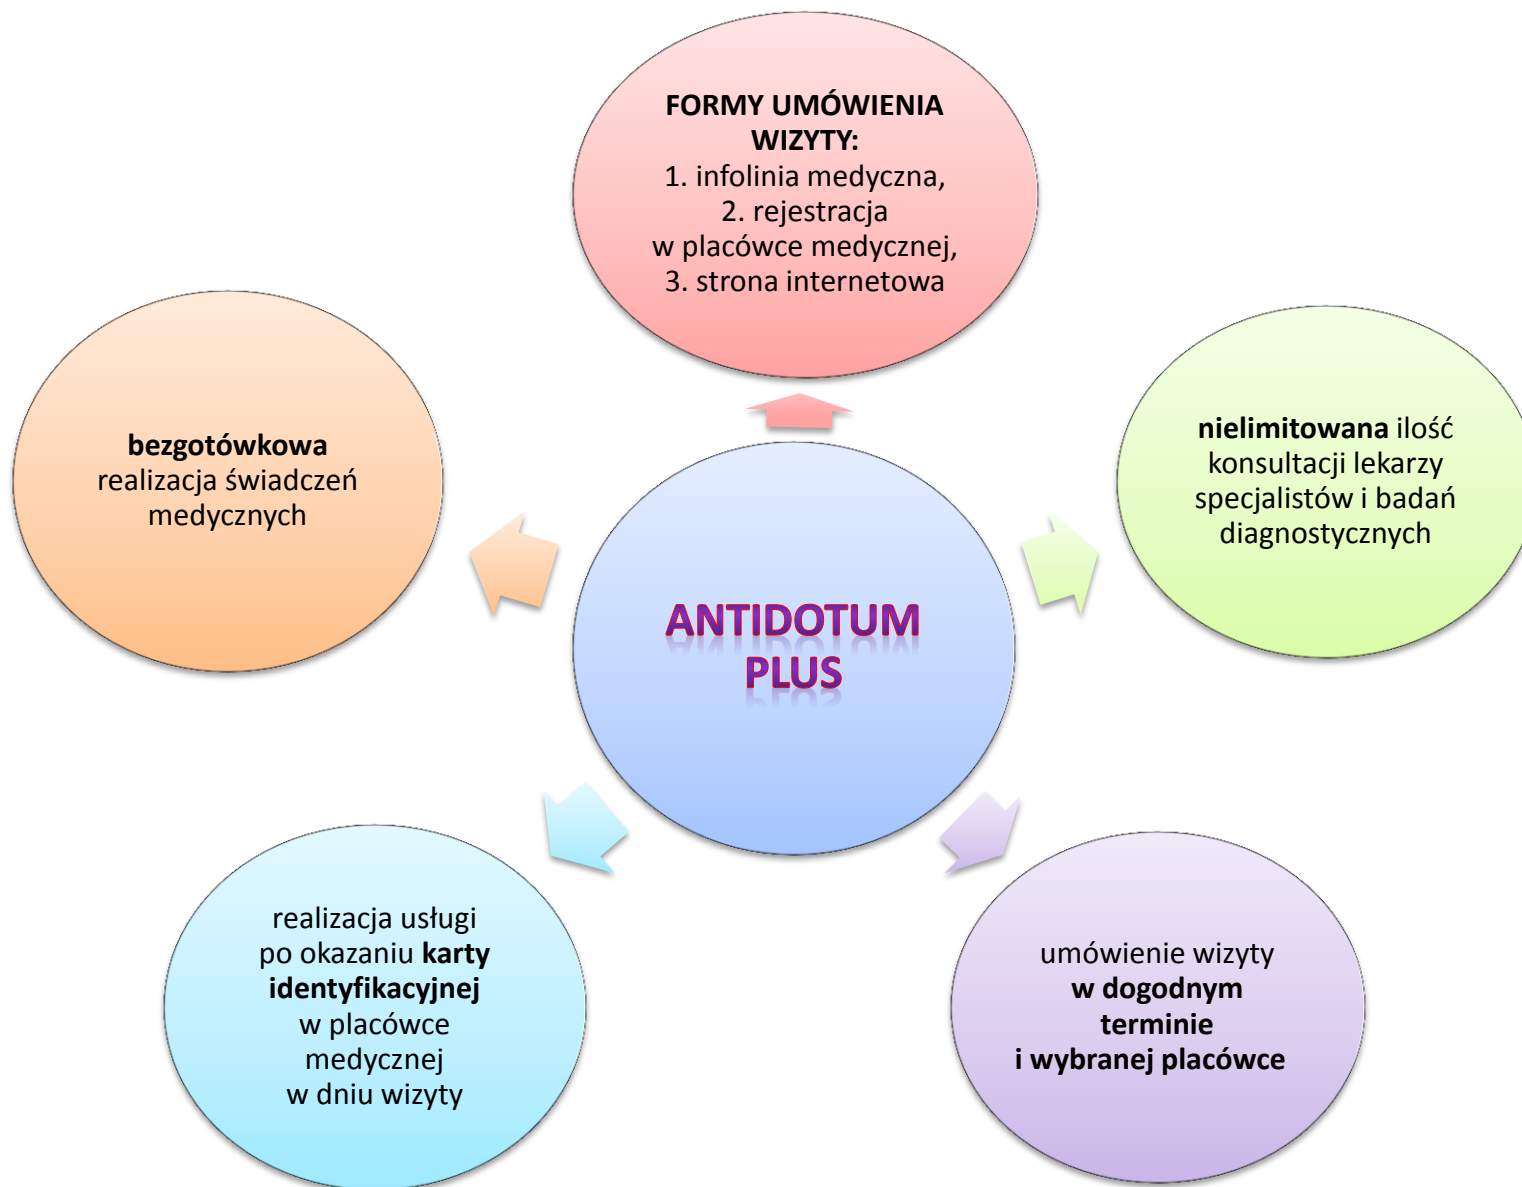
FORMY UMÓWIENIA WIZYTY:
1. infolinia medyczna,
2. rejestracja w placówce medycznej,
3. strona internetowa

bezgotówkowa realizacja świadczeń medycznych

nielimitowana ilość konsultacji lekarzy specjalistów i badań diagnostycznych

ANTIDOTUM PLUS

realizacja usługi po okazaniu karty identyfikacyjnej w placówce medycznej w dniu wizyty

umówienie wizyty w dogodnym terminie i wybranej placówce